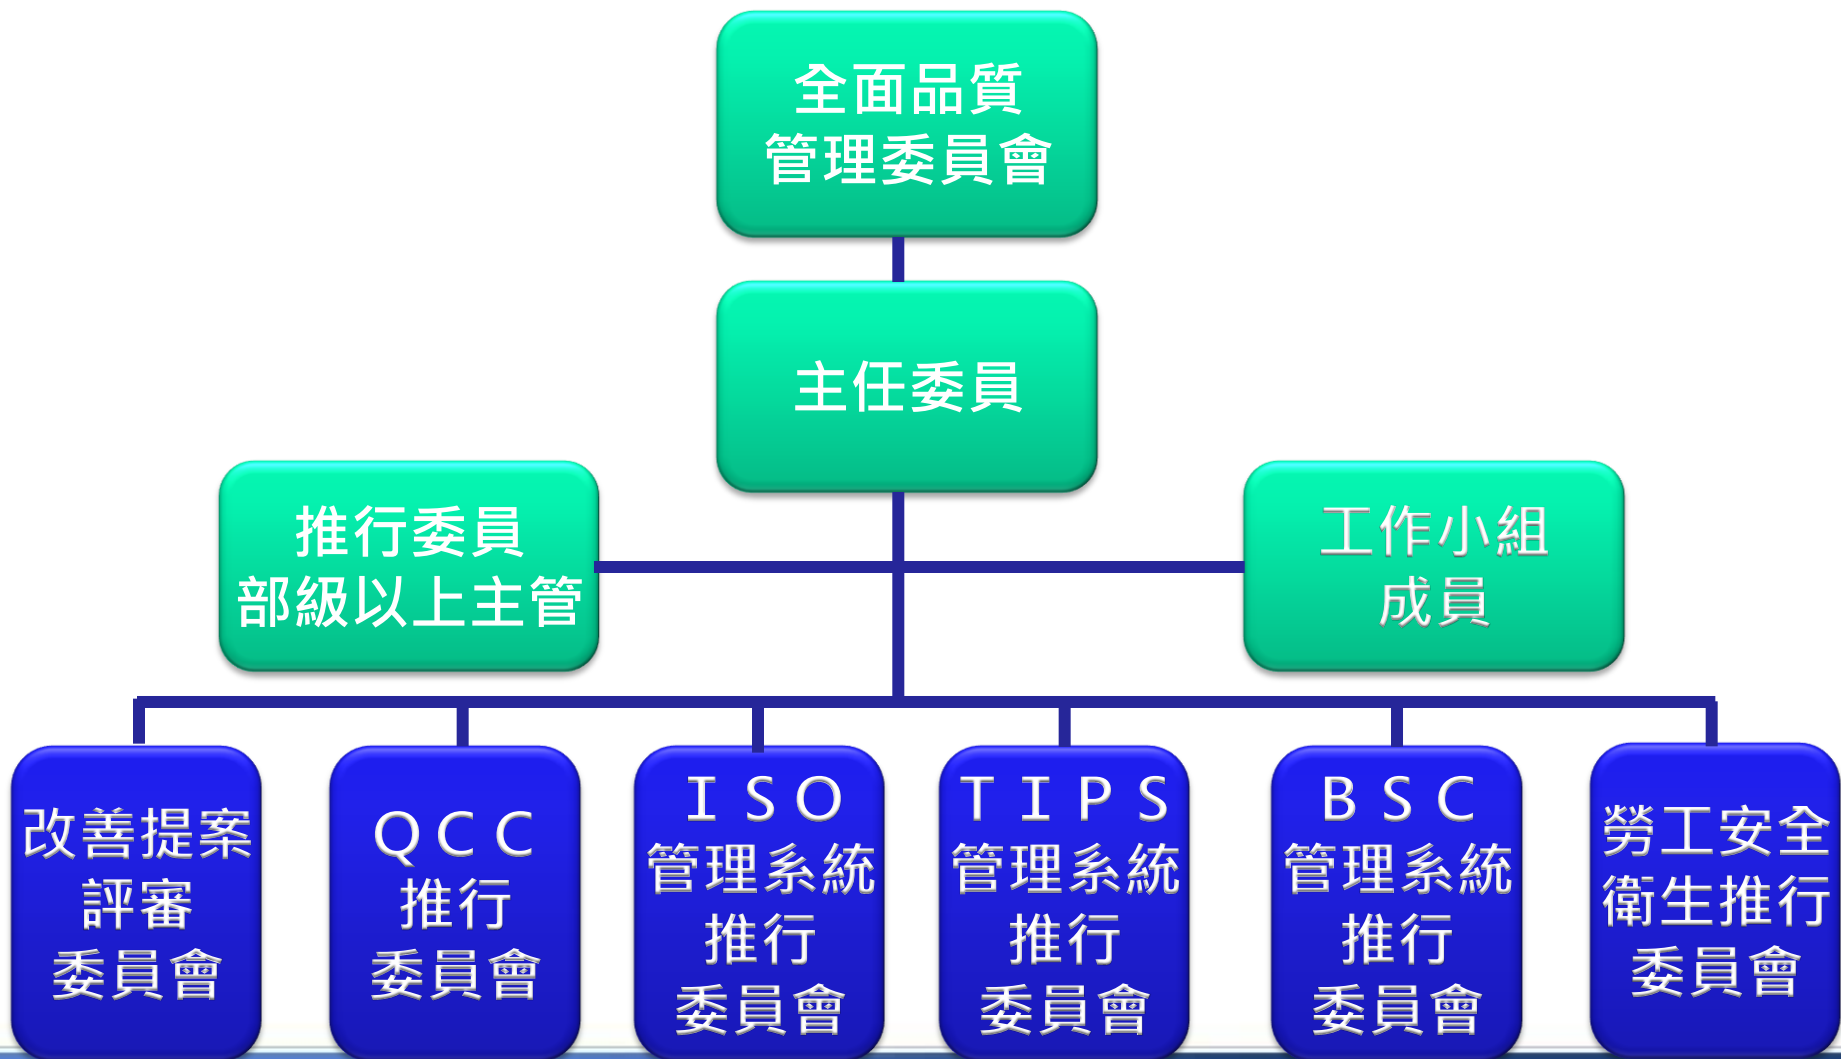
全面品質
管理委員會

主任委員

推行委員
部級以上主管

工作小組
成員

改善提案
評審
委員會

ＱＣＣ
推行
委員會

ＩＳＯ
管理系統
推行
委員會

ＴＩＰＳ
管理系統
推行
委員會

ＢＳＣ
管理系統
推行
委員會

勞工安全
衛生推行
委員會